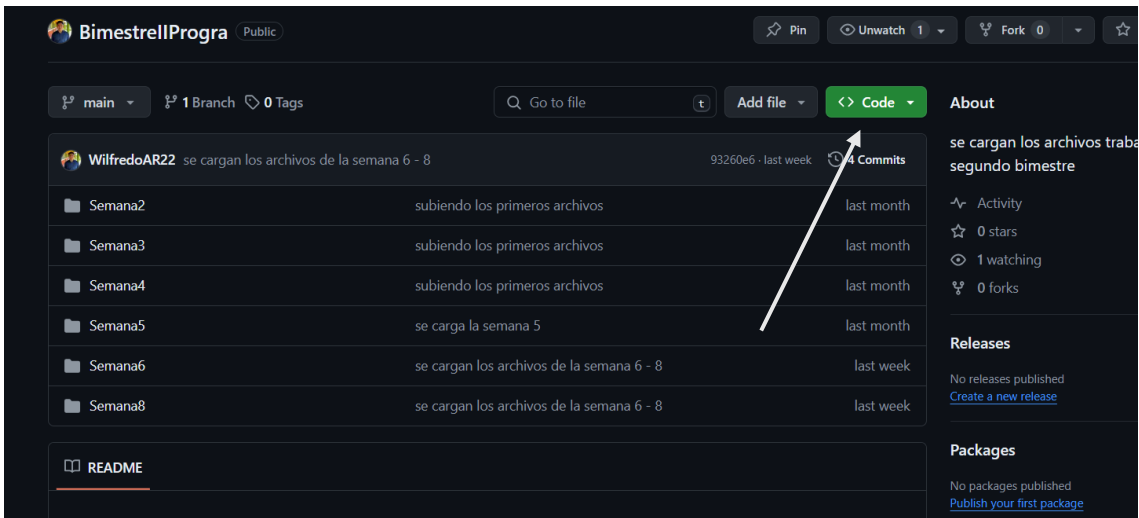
BimestreIIProgra Public

Pin Unwatch 1 Fork 0

main 1 Branch 0 Tags

Go to file t

Add file

Code

About

se cargan los archivos traba segundo bimestre

WilfredoAR22 se cargan los archivos de la semana 6 - 8 93260e6 · last week 4 Commits

| | | |
|---|---|---|
| Semana2 | subiendo los primeros archivos | last month |
| Semana3 | subiendo los primeros archivos | last month |
| Semana4 | subiendo los primeros archivos | last month |
| Semana5 | se carga la semana 5 | last month |
| Semana6 | se cargan los archivos de la semana 6 - 8 | last week |
| Semana8 | se cargan los archivos de la semana 6 - 8 | last week |

README

Activity
0 stars
1 watching
0 forks

Releases

No releases published
Create a new release

Packages

No packages published
Publish your first package